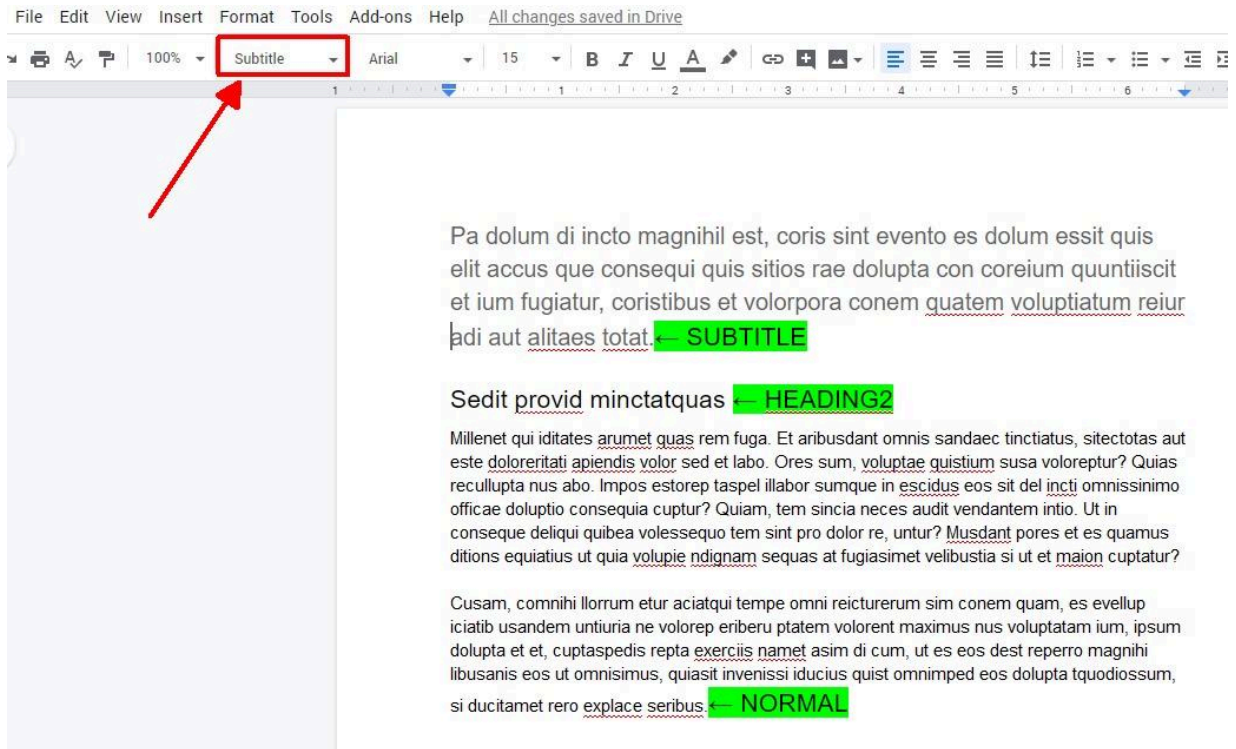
File Edit View Insert Format Tools Add-ons Help All changes saved in Drive

100% Subtitle Arial 15 B I U A

1 1 2 3 4 5 6

Pa dolum di incto magnihil est, coris sint evento es dolum essit quis elit accus que consequi quis sitios rae dolupta con coreium quuntiiscit et ium fugiatur, coristibus et volorpora conem quatem voluptiatum reiur adi aut alitaes totat.← SUBTITLE

Sedit provid minctatquas ← HEADING2

Millenet qui iditates arumet quas rem fuga. Et aribusdant omnis sandaec tinctiatus, sitectotas aut este doloreritati apiendis volor sed et labo. Ores sum, voluptae quistium susa volореptur? Quias recullupta nus abo. Impos estorep taspel illabor sumque in escidus eos sit del incti omnissinimo officae doluptio consequia cuptur? Quiam, tem sincia neces audit vendantem intio. Ut in conseque deliqui quibea volessequo tem sint pro dolor re, untur? Musdant pores et es quamus ditions equiatius ut quia volupie ndignam sequas at fugiasimet velibustia si ut et maion cuptatur?

Cusam, comnihi llorrum etur aciatqui tempe omni reicturerum sim conem quam, es evellup iciatib usandem untiuria ne volorep eriberu ptatem volorent maximus nus voluptatam ium, ipsum dolupta et et, cuptaspedis repta exerciis namet asim di cum, ut es eos dest reperro magnihi libusanis eos ut omnisimus, quiasit invenissi iducius quist omnimped eos dolupta tquodiossum, si ducitamet rero explace seribus.← NORMAL